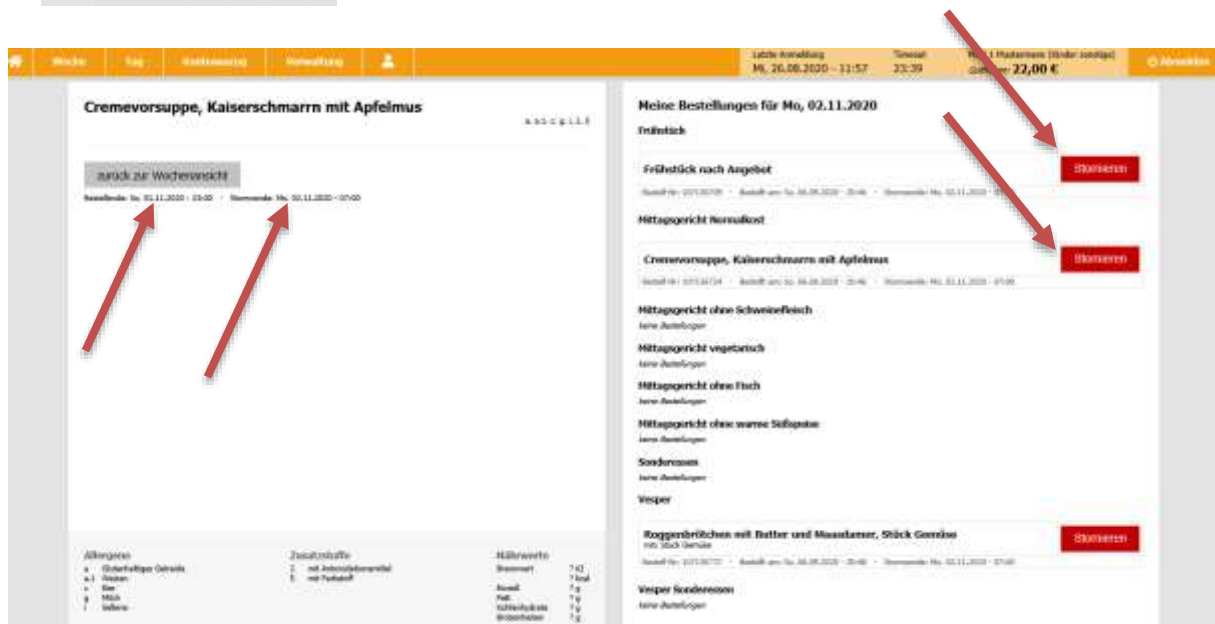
Woche | Tag | Kontoauszug | Verwaltung

Letzte Anmeldung
Mi, 26.08.2020 - 11:57

Timeout
23:39

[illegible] Mustermann (Kinder sonstige)
Guthaben 22,00 €

Abmelden

Cremevorsuppe, Kaiserschmarrn mit Apfelmus

a a.1 c g i 1 5

zurück zur Wochenansicht

Bestellende: So. 01.11.2020 - 23:00 · Stornoende: Mo. 02.11.2020 - 07:00

Meine Bestellungen für Mo, 02.11.2020

Frühstück

Frühstück nach Angebot

Stornieren

Bestell-Nr: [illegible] · Bestellt am: Sa. 26.08.2020 - 20:46 · Stornoende: Mo. 02.11.2020 - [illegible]

Mittagsgericht Normalkost

Cremevorsuppe, Kaiserschmarrn mit Apfelmus

Stornieren

Bestell-Nr: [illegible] · Bestellt am: Sa. 26.08.2020 - 20:46 · Stornoende: Mo. 02.11.2020 - 07:00

Mittagsgericht ohne Schweinefleisch
keine Bestellungen

Mittagsgericht vegetarisch
keine Bestellungen

Mittagsgericht ohne Fisch
keine Bestellungen

Mittagsgericht ohne warme Süßspeise
keine Bestellungen

Sonderessen
keine Bestellungen

Vesper

Roggenbrötchen mit Butter und Maasdamer, Stück Gemüse
mit Stück Gemüse

Stornieren

Bestell-Nr: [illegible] · Bestellt am: Sa. 26.08.2020 - 20:46 · Stornoende: Mo. 02.11.2020 - 07:00

Vesper Sonderessen
keine Bestellungen

Allergene
a Glutenhaltiges Getreide
a.1 Weizen
c Eier
g Milch
i Sellerie

Zusatzstoffe
1 mit Antioxidationsmittel
5 mit Farbstoff

Nährwerte
Brennwert ? kJ
? kcal
Eiweiß ? g
Fett ? g
Kohlenhydrate ? g
Broteinheiten ? g